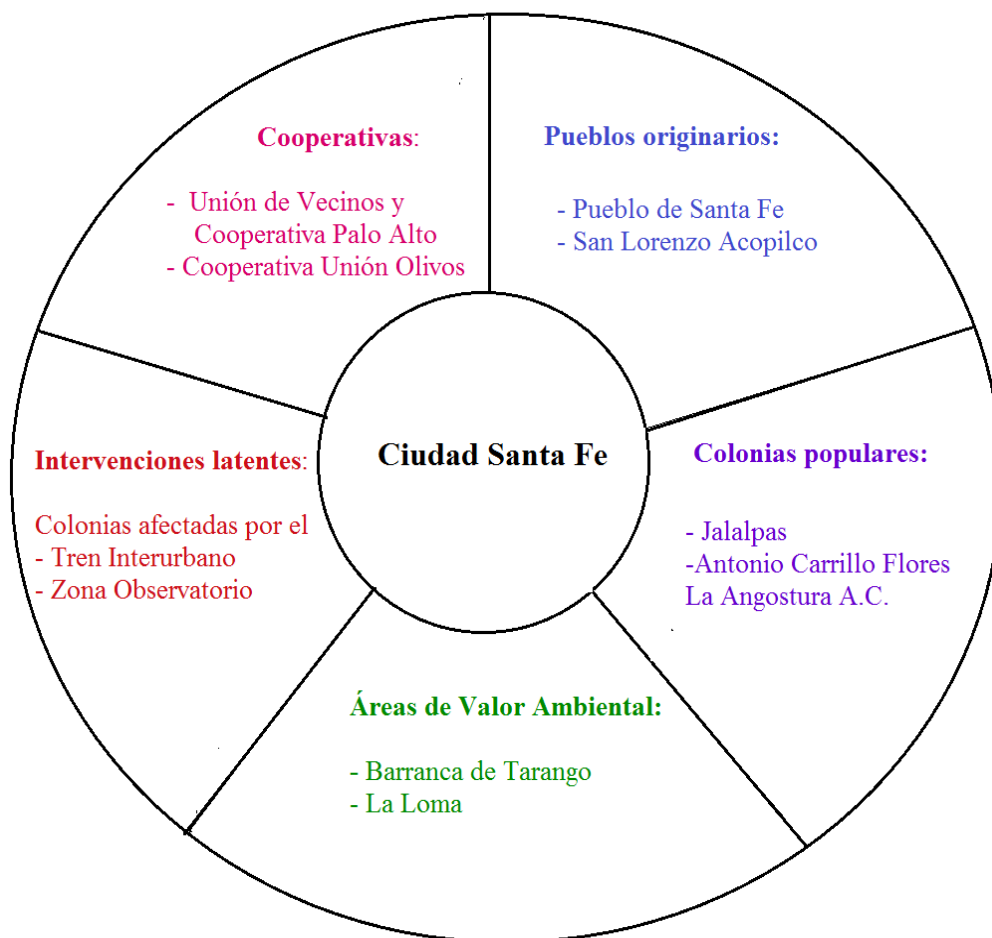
Cooperativas:

- Unión de Vecinos y Cooperativa Palo Alto
- Cooperativa Unión Olivos

Pueblos originarios:

- Pueblo de Santa Fe
- San Lorenzo Acopilco

Intervenciones latentes:

Colonias afectadas por el
- Tren Interurbano
- Zona Observatorio

Ciudad Santa Fe

Colonias populares:

- Jalalpas
-Antonio Carrillo Flores
La Angostura A.C.

Áreas de Valor Ambiental:

- Barranca de Tarango
- La Loma